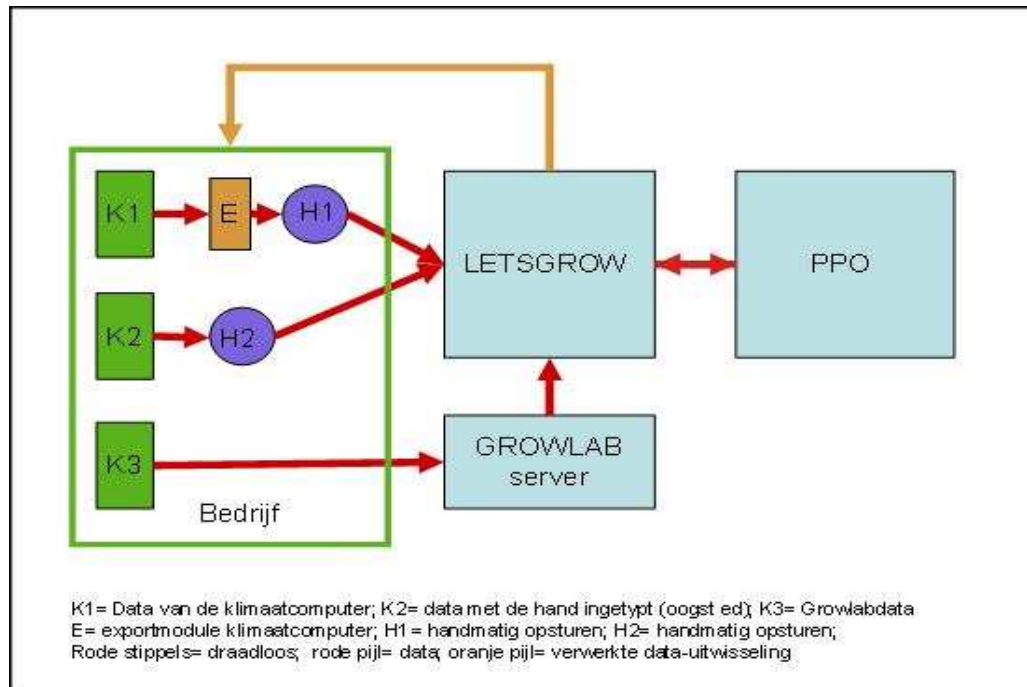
K1
E
H1
K2
H2
K3
Bedrijf
LETSGROW
PPO
GROWLAB server

K1= Data van de klimaatcomputer; K2= data met de hand ingetypt (oogst ed); K3= Growlabdata
E= exportmodule klimaatcomputer; H1 = handmatig opsturen; H2= handmatig opsturen;
Rode stippels= draadloos; rode pijl= data; oranje pijl= verwerkte data-uitwisseling